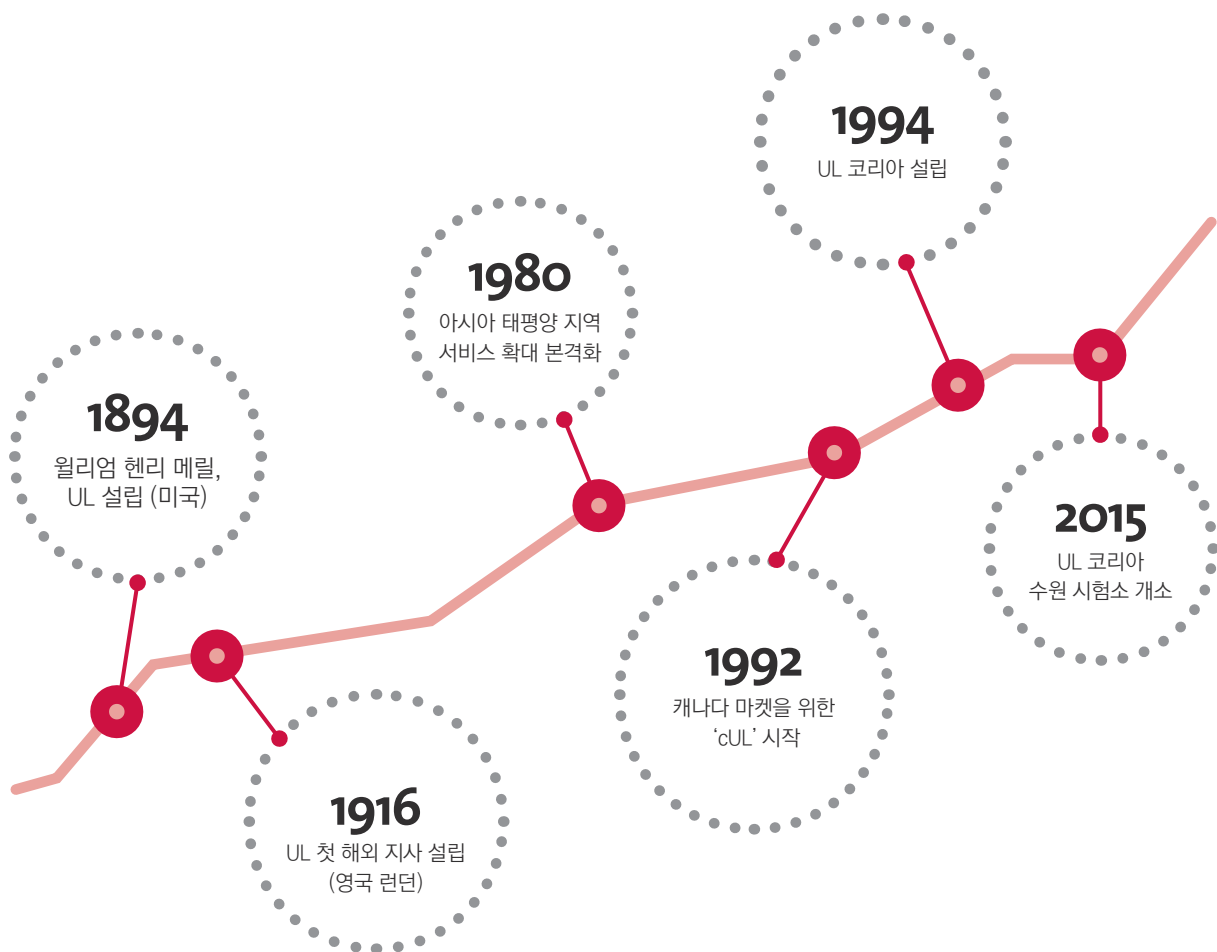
1894
윌리엄 헨리 메릴,
UL 설립 (미국)

1916
UL 첫 해외 지사 설립
(영국 런던)

1980
아시아 태평양 지역
서비스 확대 본격화

1992
캐나다 마켓을 위한
'cUL' 시작

1994
UL 코리아 설립

2015
UL 코리아
수원 시험소 개소